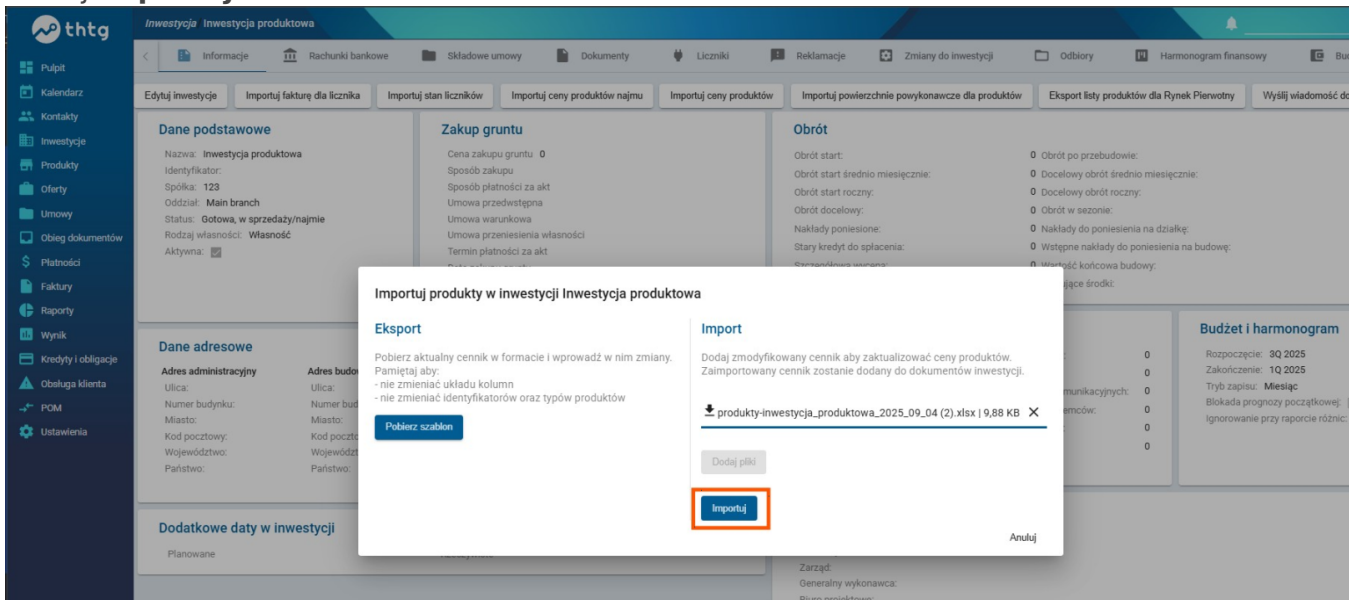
thtg

Inwestycja Inwestycja produktowa

Pulpit
Kalendarz
Kontakty
Inwestycje
Produkty
Oferty
Umowy
Obieg dokumentów
Płatności
Faktury
Raporty
Wynik
Kredyty i obligacje
Obsługa klienta
POM
Ustawienia

Informacje | Rachunki bankowe | Składowe umowy | Dokumenty | Liczniki | Reklamacje | Zmiany do inwestycji | Odbiory | Harmonogram finansowy | Bu

Edytuj inwestycje | Importuj fakturę dla licznika | Importuj stan liczników | Importuj ceny produktów najmu | Importuj ceny produktów | Importuj powierzchnie powykonawcze dla produktów | Eksport listy produktów dla Rynek Pierwotny | Wyślij wiadomość do

Dane podstawowe
Nazwa: Inwestycja produktowa
Identyfikator:
Spółka: 123
Oddział: Main branch
Status: Gotowa, w sprzedaży/najmie
Rodzaj własności: Własność
Aktywna:

Zakup gruntu
Cena zakupu gruntu 0
Sposób zakupu
Sposób płatności za akt
Umowa przedwstępna
Umowa warunkowa
Umowa przeniesienia własności
Termin płatności za akt

Obrót
Obrót start:
Obrót start średnio miesięcznie:
Obrót start roczny:
Obrót docelowy:
Nakłady poniesione:
Stary kredyt do spłacenia:
0 Obrót po przebudowie:
0 Docelowy obrót średnio miesięcznie:
0 Docelowy obrót roczny:
0 Obrót w sezonie:
0 Nakłady do poniesienia na działkę:
0 Wstępne nakłady do poniesienia na budowę:
0 Wartość końcowa budowy:
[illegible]jące środki:

Dane adresowe
Adres administracyjny
Ulica:
Numer budynku:
Miasto:
Kod pocztowy:
Województwo:
Państwo:
Adres budo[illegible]
Ulica:
Numer bud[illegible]
Miasto:
Kod poczt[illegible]
Wojewódz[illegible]
Państwo:

0
0
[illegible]munikacyjnych: 0
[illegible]emców: 0
0
0

Budżet i harmonogram
Rozpoczęcie: 3Q 2025
Zakończenie: 1Q 2025
Tryb zapisu: Miesiąc
Blokada prognozy początkowej:
Ignorowanie przy raporcie różnic:

Dodatkowe daty w inwestycji
Planowane

Zarząd:
Generalny wykonawca:

Importuj produkty w inwestycji Inwestycja produktowa

Eksport
Pobierz aktualny cennik w formacie i wprowadź w nim zmiany. Pamiętaj aby:
- nie zmieniać układu kolumn
- nie zmieniać identyfikatorów oraz typów produktów
Pobierz szablon

Import
Dodaj zmodyfikowany cennik aby zaktualizować ceny produktów. Zaimportowany cennik zostanie dodany do dokumentów inwestycji.
produkty-inwestycja_produktowa_2025_09_04 (2).xlsx | 9,88 KB ✕
Dodaj pliki
Importuj
Anuluj